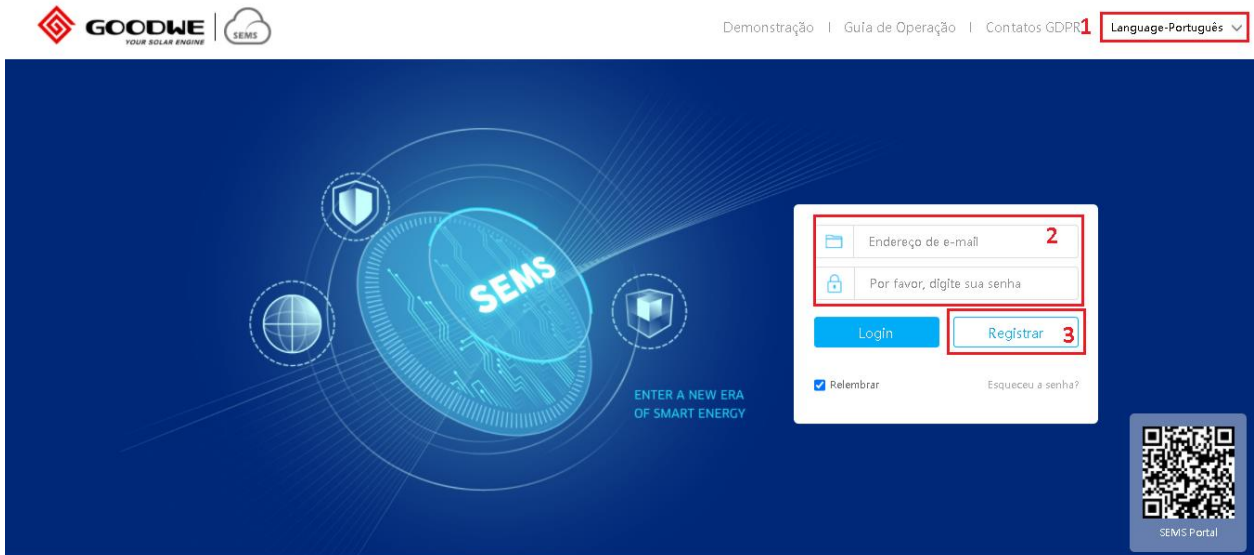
GOODWE
YOUR SOLAR ENGINE
SEMS

Demonstração | Guia de Operação | Contatos GDPR 1 Language-Português

SEMS

ENTER A NEW ERA OF SMART ENERGY

2
Endereço de e-mail
Por favor, digite sua senha

Login
Registrar 3

Relembrar
Esqueceu a senha?

SEMS Portal